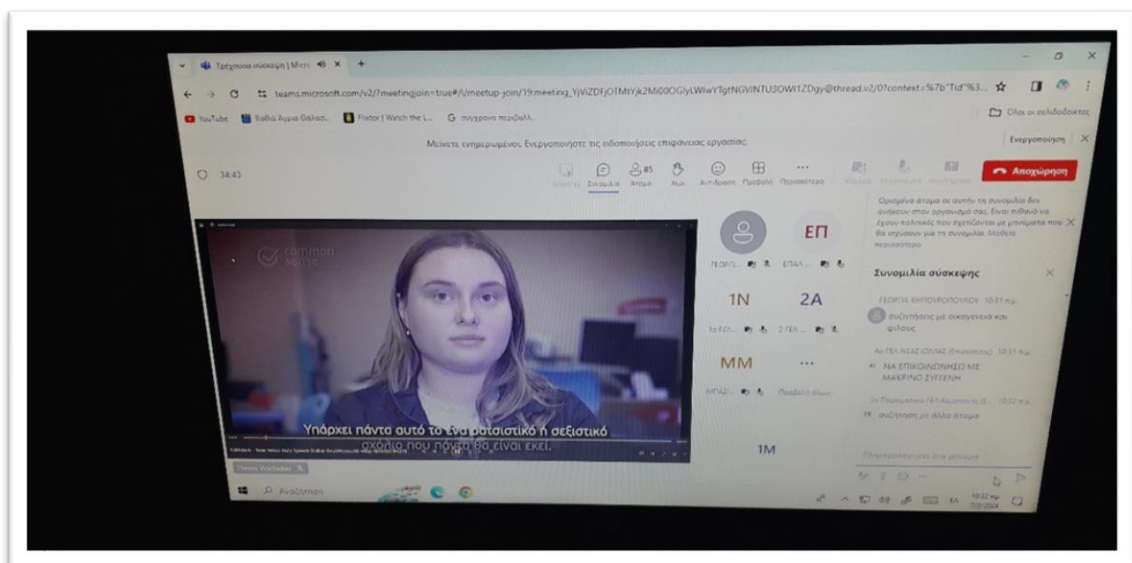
Τρέχουσα σύσκεψη | Micro

teams.microsoft.com/v2/?meetingjoin=true#/l/meetup-join/19:meeting_YjViZDFjOTMtYjk2Mi00OGlyLWIwYTgtNGVlNTU3OWI1ZDgy@thread.v2/0?context=%7b"Tid"%3...

YouTube Βαθιά Αγρια Θάλασ... Flixtor | Watch the L... G συγχρονο περιβαλλ...

Όλοι οι σελιδοδείκτες

Μείνετε ενημερωμένοι. Ενεργοποιήστε τις ειδοποιήσεις επιφάνειας εργασίας.

Ενεργοποίηση

34:43

Συνομιλία Άτομα 85 Χέρι Αντιδράσεις Προβολή Περισσότερα

Αποχώρηση

common sense

ΕΠ

ΓΕΩΡΓΙ... ΕΠΑΛ...

1N 2A

1ο ΓΕΛ... 2 ΓΕΛ...

MM ...

ΜΠΑΖΙ... Προβολή όλων

1M

Υπάρχει πάντα αυτό το ένα ρατσιστικό ή σεξιστικό σχόλιο που πάντα θα είναι εκεί.

Πέτρος Κουλίκας

Ορισμένα άτομα σε αυτήν τη συνομιλία δεν ανήκουν στον οργανισμό σας. Είναι πιθανό να έχουν πολιτικές που σχετίζονται με μηνύματα που θα ισχύσουν για τη συνομιλία. Μάθετε περισσότερα

Συνομιλία σύσκεψης

ΓΕΩΡΓΙΑ ΚΗΠΟΥΡΟΠΟΥΛΟΥ 10:31 π.μ.

συζητήσεις με οικογένεια και φίλους

4ο ΓΕΛ ΝΕΑΣ ΙΩΝΙΑΣ (Επισκέπτης) 10:31 π.μ.

ΝΑ ΕΠΙΚΟΙΝΩΝΗΣΩ ΜΕ ΜΑΚΡΙΝΟ ΣΥΓΓΕΝΗ

2ο Πειραματικό ΓΕΛ Αθηνών (Ε... 10:32 π.μ.

συζήτηση με άλλα άτομα

Πληκτρολογήστε ένα μήνυμα

Αναζήτηση

10:32 πμ
7/2/2024